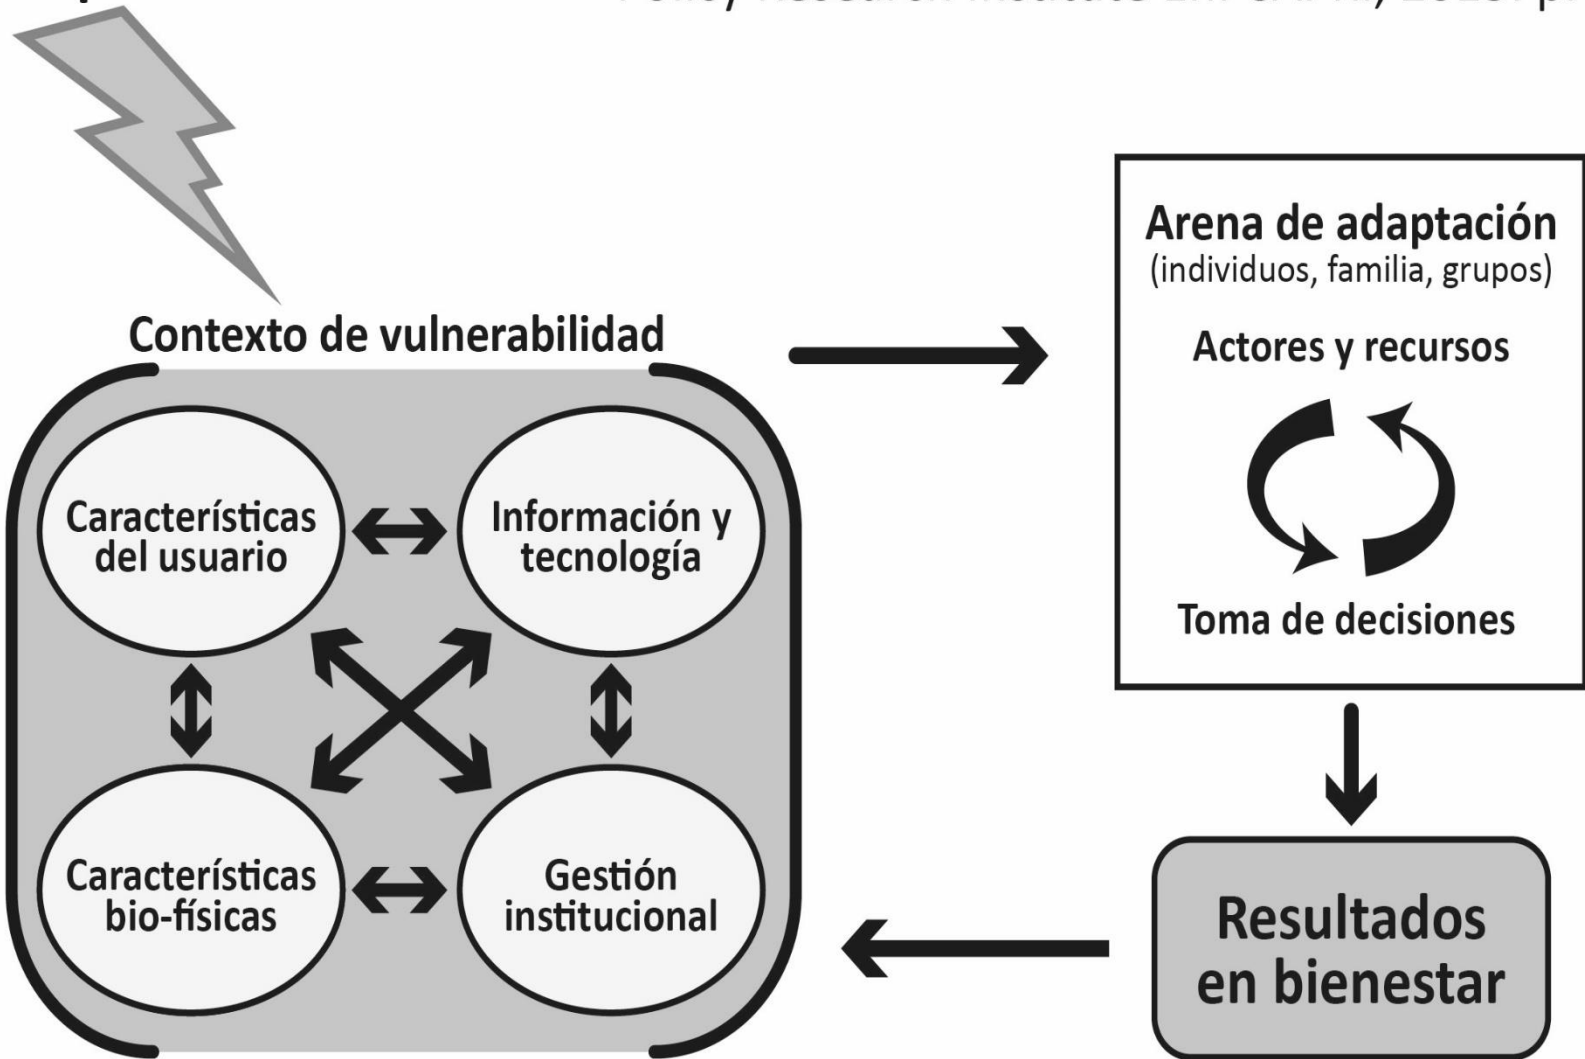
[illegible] Policy Research Institute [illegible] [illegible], 2010: p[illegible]

Contexto de vulnerabilidad

Características del usuario

Información y tecnología

Características bio-físicas

Gestión institucional

Arena de adaptación
(individuos, familia, grupos)

Actores y recursos

Toma de decisiones

Resultados en bienestar